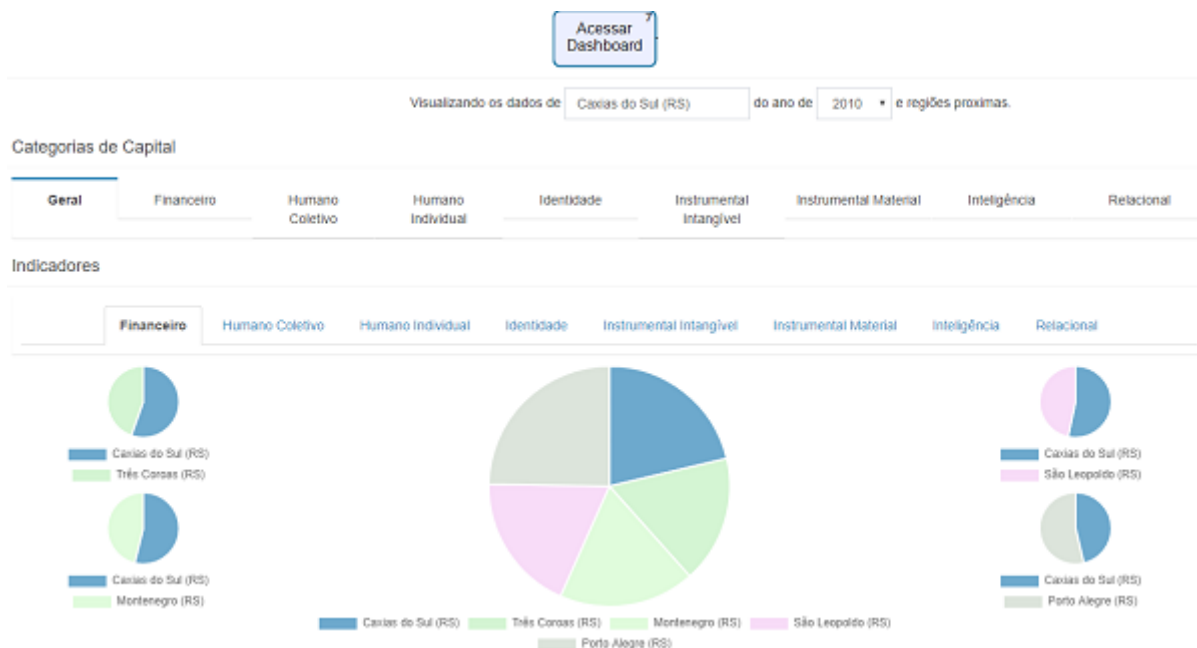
Acessar Dashboard

Visualizando os dados de Caxias do Sul (RS) do ano de 2010 e regiões proximas.

Categorias de Capital

Geral | Financeiro | Humano Coletivo | Humano Individual | Identidade | Instrumental Intangível | Instrumental Material | Inteligência | Relacional

Indicadores

Financeiro | Humano Coletivo | Humano Individual | Identidade | Instrumental Intangível | Instrumental Material | Inteligência | Relacional

Caxias do Sul (RS)
Três Coroas (RS)

Caxias do Sul (RS)
Montenegro (RS)

Caxias do Sul (RS) Três Coroas (RS) Montenegro (RS) São Leopoldo (RS) Porto Alegre (RS)

Caxias do Sul (RS)
São Leopoldo (RS)

Caxias do Sul (RS)
Porto Alegre (RS)